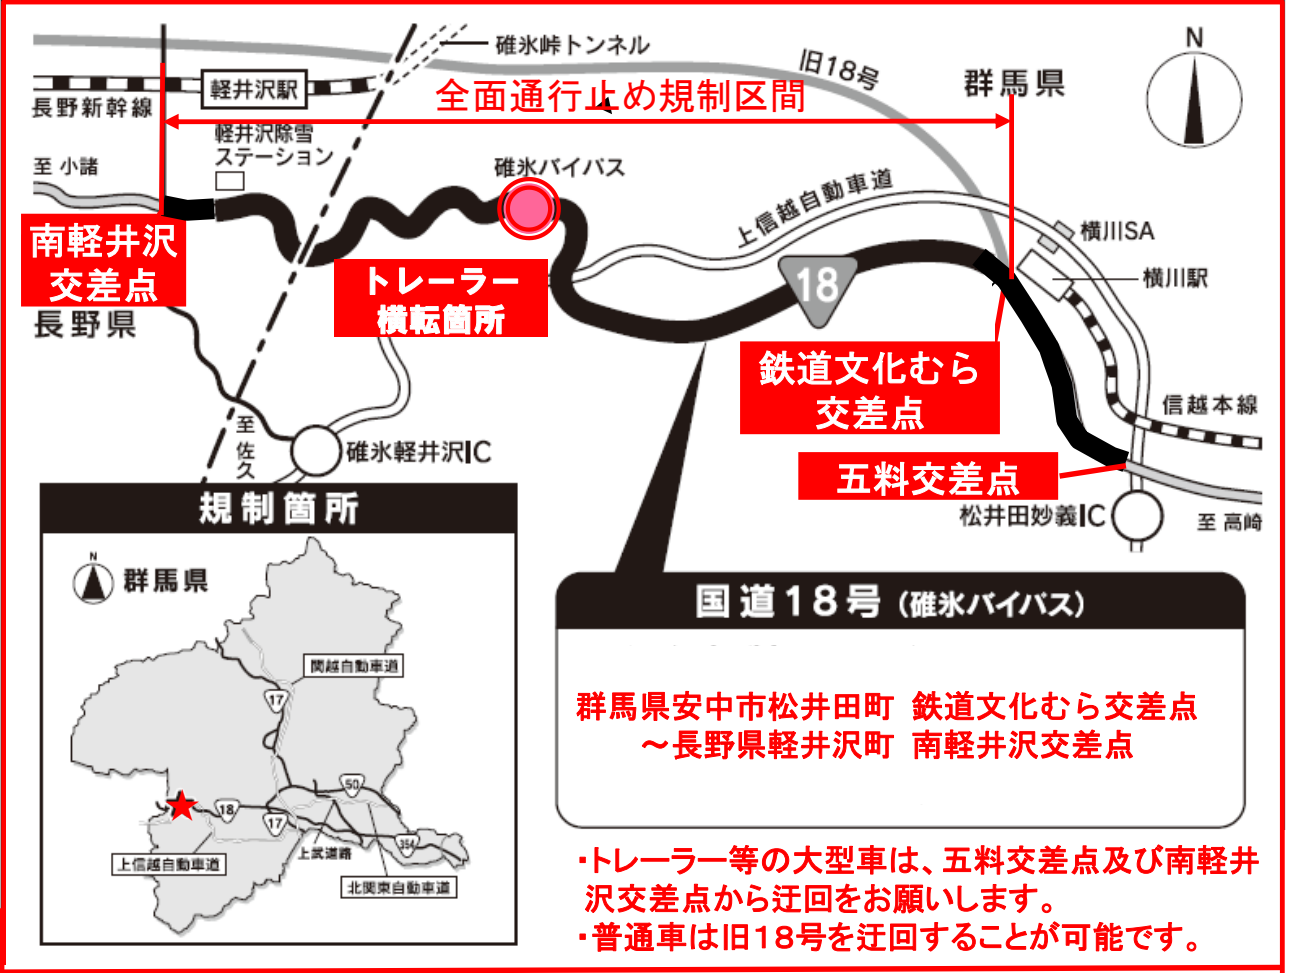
碓氷峠トンネル

旧18号

群馬県

N

軽井沢駅

長野新幹線

全面通行止め規制区間

軽井沢除雪ステーション

至 小諸

碓氷バイパス

上信越自動車道

横川SA

横川駅

南軽井沢交差点

長野県

トレーラー横転箇所

18

鉄道文化むら交差点

信越本線

至佐久

碓氷軽井沢IC

五料交差点

松井田妙義IC

至 高崎

規制箇所

N

群馬県

関越自動車道

17

50

18

17

354

上武道路

上信越自動車道

北関東自動車道

国道18号（碓氷バイパス）

群馬県安中市松井田町 鉄道文化むら交差点
〜長野県軽井沢町 南軽井沢交差点

・トレーラー等の大型車は、五料交差点及び南軽井沢交差点から迂回をお願いします。
・普通車は旧18号を迂回することが可能です。